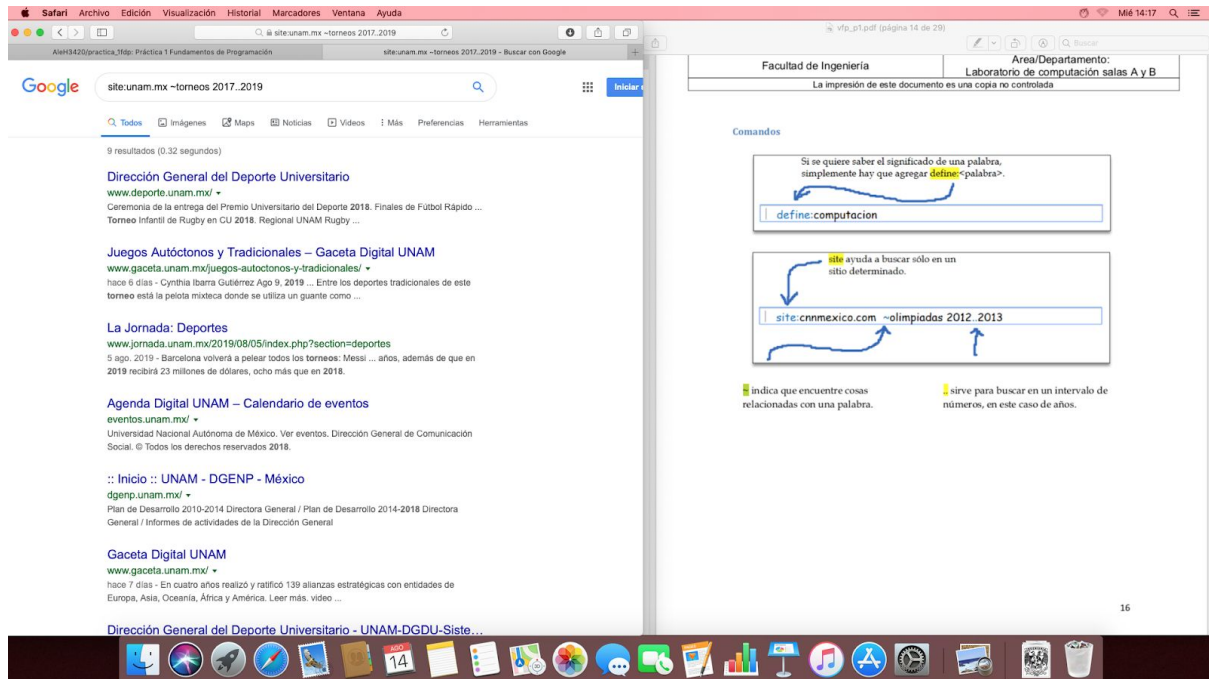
Safari Archivo Edición Visualización Historial Marcadores Ventana Ayuda

Mié 14:17

site:unam.mx ~torneos 2017..2019

AleH3420/practica_1fdp: Práctica 1 Fundamentos de Programación

site:unam.mx ~torneos 2017..2019 - Buscar con Google

Google

site:unam.mx ~torneos 2017..2019

Iniciar

Todos Imágenes Maps Noticias Videos Más Preferencias Herramientas

9 resultados (0.32 segundos)

Dirección General del Deporte Universitario
www.deporte.unam.mx/
Ceremonia de la entrega del Premio Universitario del Deporte 2018. Finales de Fútbol Rápido ... Torneo Infantil de Rugby en CU 2018. Regional UNAM Rugby ...

Juegos Autóctonos y Tradicionales – Gaceta Digital UNAM
www.gaceta.unam.mx/juegos-autoctonos-y-tradicionales/
hace 6 días - Cynthia Ibarra Gutiérrez Ago 9, 2019 ... Entre los deportes tradicionales de este torneo está la pelota mixteca donde se utiliza un guante como ...

La Jornada: Deportes
www.jornada.unam.mx/2019/08/05/index.php?section=deportes
5 ago. 2019 - Barcelona volverá a pelear todos los torneos: Messi ... años, además de que en 2019 recibirá 23 millones de dólares, ocho más que en 2018.

Agenda Digital UNAM – Calendario de eventos
eventos.unam.mx/
Universidad Nacional Autónoma de México. Ver eventos. Dirección General de Comunicación Social. © Todos los derechos reservados 2018.

:: Inicio :: UNAM - DGENP - México
dgenp.unam.mx/
Plan de Desarrollo 2010-2014 Directora General / Plan de Desarrollo 2014-2018 Directora General / Informes de actividades de la Dirección General

Gaceta Digital UNAM
www.gaceta.unam.mx/
hace 7 días - En cuatro años realizó y ratificó 139 alianzas estratégicas con entidades de Europa, Asia, Oceanía, África y América. Leer más. video ...

Dirección General del Deporte Universitario - UNAM-DGDU-Siste...

vfp_p1.pdf (página 14 de 29)

Buscar

| Facultad de Ingeniería | Area/Departamento: Laboratorio de computación salas A y B |
|---|---|
| La impresión de este documento es una copia no controlada | |

Comandos

Si se quiere saber el significado de una palabra, simplemente hay que agregar define:<palabra>.

define:computacion

site ayuda a buscar sólo en un sitio determinado.

site:cnnmexico.com ~olimpiadas 2012..2013

~ indica que encuentre cosas relacionadas con una palabra.

.. sirve para buscar en un intervalo de números, en este caso de años.

16

14